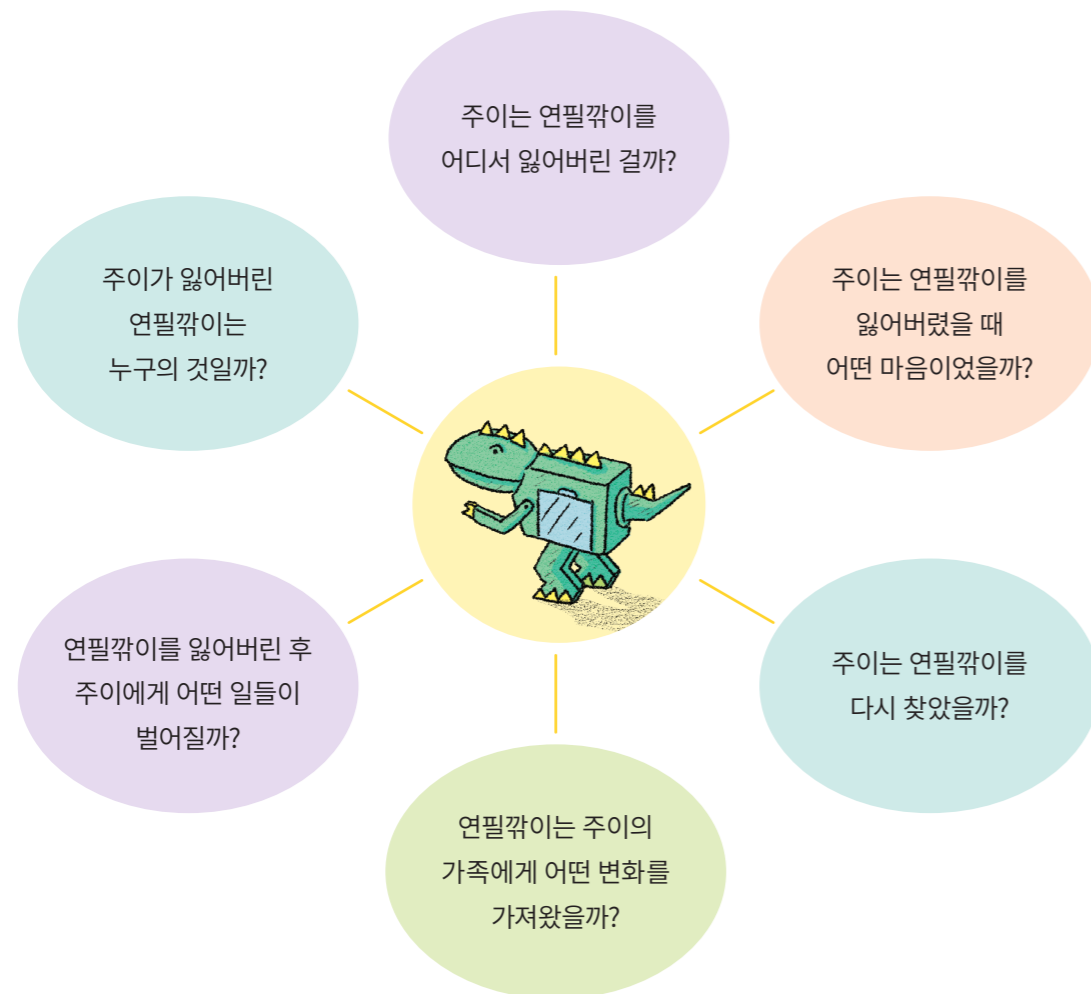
주이는 연필깎이를 어디서 잃어버린 걸까?

주이는 연필깎이를 잃어버렸을 때 어떤 마음이었을까?

주이는 연필깎이를 다시 찾았을까?

연필깎이는 주이의 가족에게 어떤 변화를 가져왔을까?

연필깎이를 잃어버린 후 주이에게 어떤 일들이 벌어질까?

주이가 잃어버린 연필깎이는 누구의 것일까?